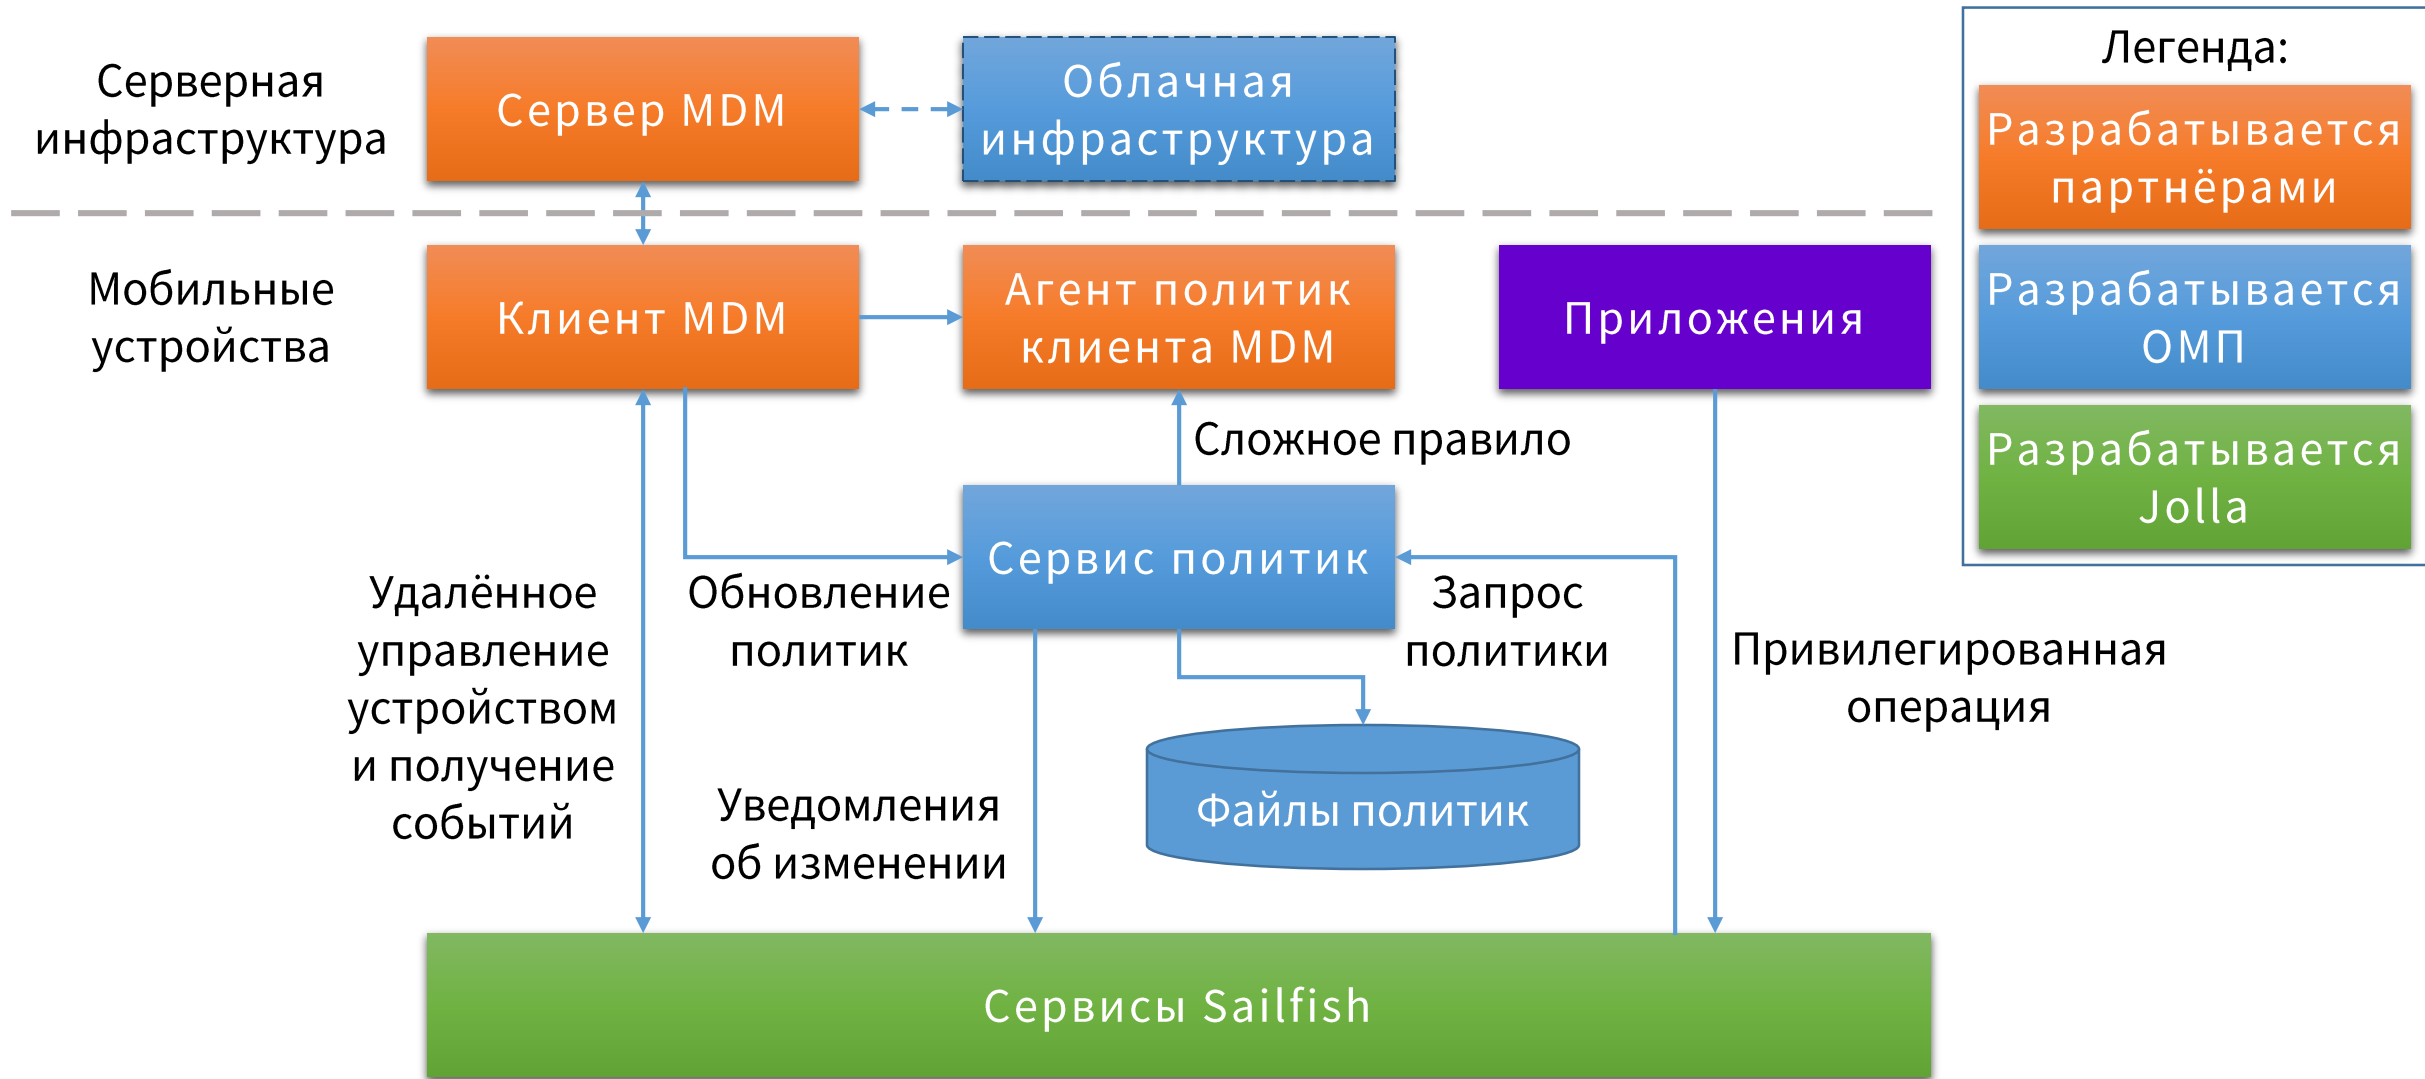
Серверная инфраструктура

Сервер MDM

Облачная инфраструктура

Легенда:

Разрабатывается партнёрами

Разрабатывается ОМП

Разрабатывается Jolla

Мобильные устройства

Клиент MDM

Агент политик клиента MDM

Приложения

Сложное правило

Сервис политик

Удалённое управление устройством и получение событий

Обновление политик

Запрос политики

Привилегированная операция

Файлы политик

Уведомления об изменении

Сервисы Sailfish